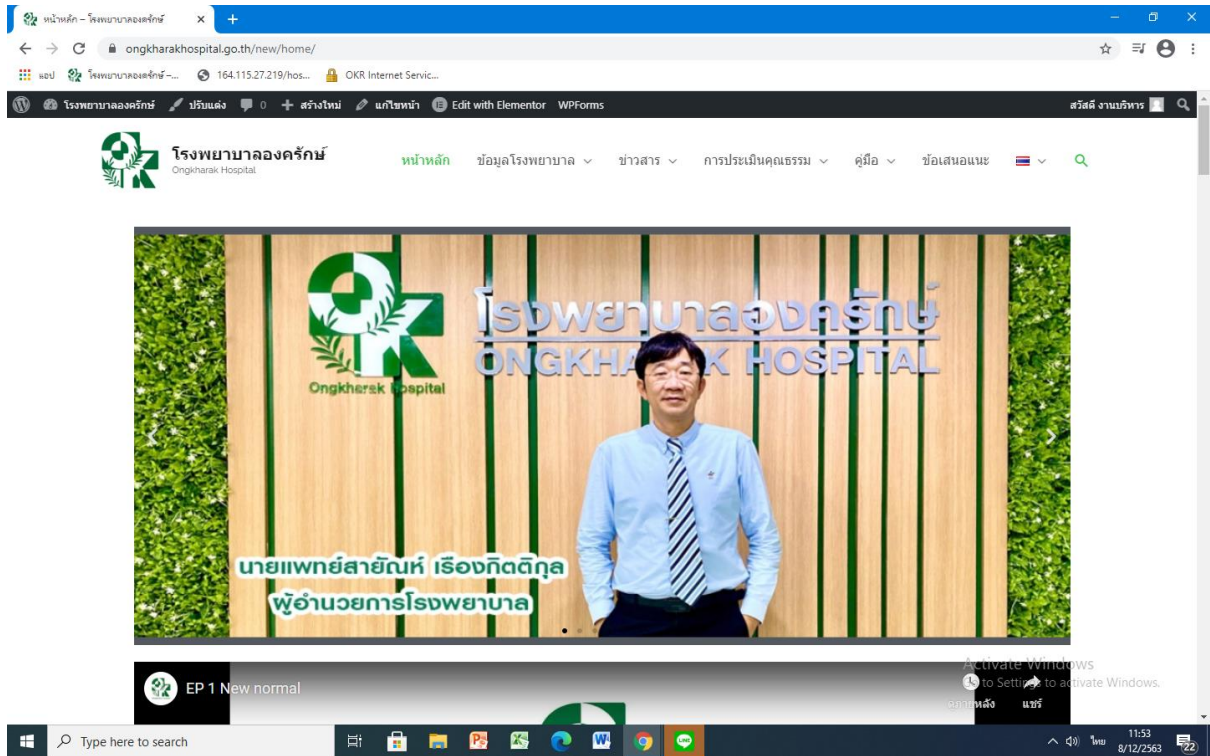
หน้าหลัก – โรงพยาบาลองครักษ์

ongkharakhospital.go.th/new/home/

แอป โรงพยาบาลองครักษ์ –... 164.115.27.219/hos... OKR Internet Servic...

โรงพยาบาลองครักษ์ ปรับแต่ง 0 สร้างใหม่ แก้ไขหน้า Edit with Elementor WPForms

สวัสดี งานบริหาร

โรงพยาบาลองครักษ์
Ongkharak Hospital

หน้าหลัก ข้อมูลโรงพยาบาล ข่าวสาร การประเมินคุณธรรม คู่มือ ข้อเสนอแนะ

Ongkharak Hospital

โรงพยาบาลองครักษ์
ONGKHA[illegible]K HOSPITAL

นายแพทย์สายัณห์ เรืองกิตติกุล
ผู้อำนวยการโรงพยาบาล

EP 1 New normal

Activate Windows
Go to Settings to activate Windows.

ดูภายหลัง แชร์

Type here to search

ไทย 11:53 8/12/2563 22